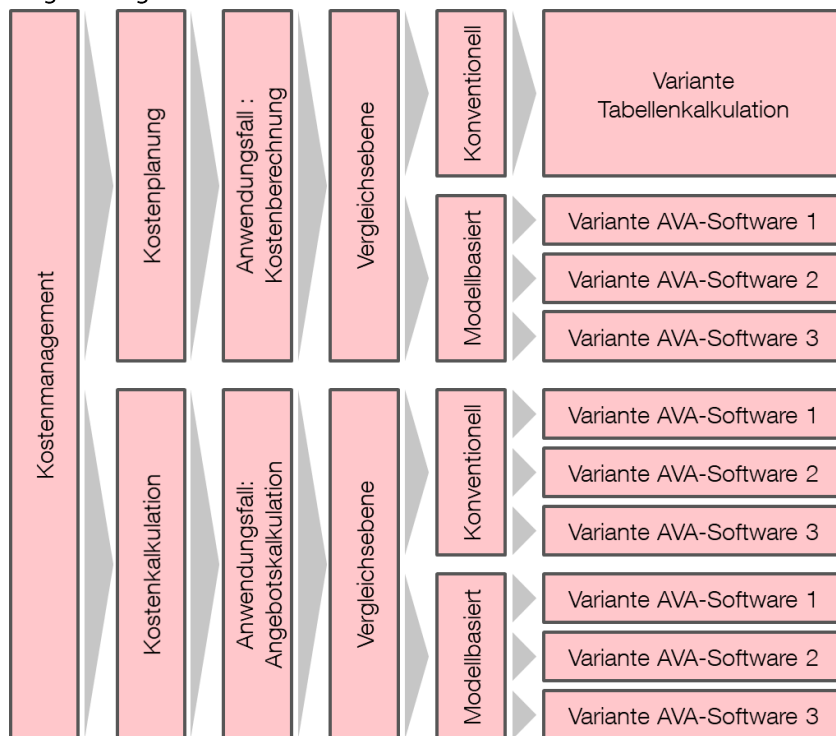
Kostenmanagement

Kostenplanung

Anwendungsfall : Kostenberechnung

Vergleichsebene

Konventionell

Variante Tabellenkalkulation

Modellbasiert

Variante AVA-Software 1

Variante AVA-Software 2

Variante AVA-Software 3

Kostenkalkulation

Anwendungsfall: Angebotskalkulation

Vergleichsebene

Konventionell

Variante AVA-Software 1

Variante AVA-Software 2

Variante AVA-Software 3

Modellbasiert

Variante AVA-Software 1

Variante AVA-Software 2

Variante AVA-Software 3